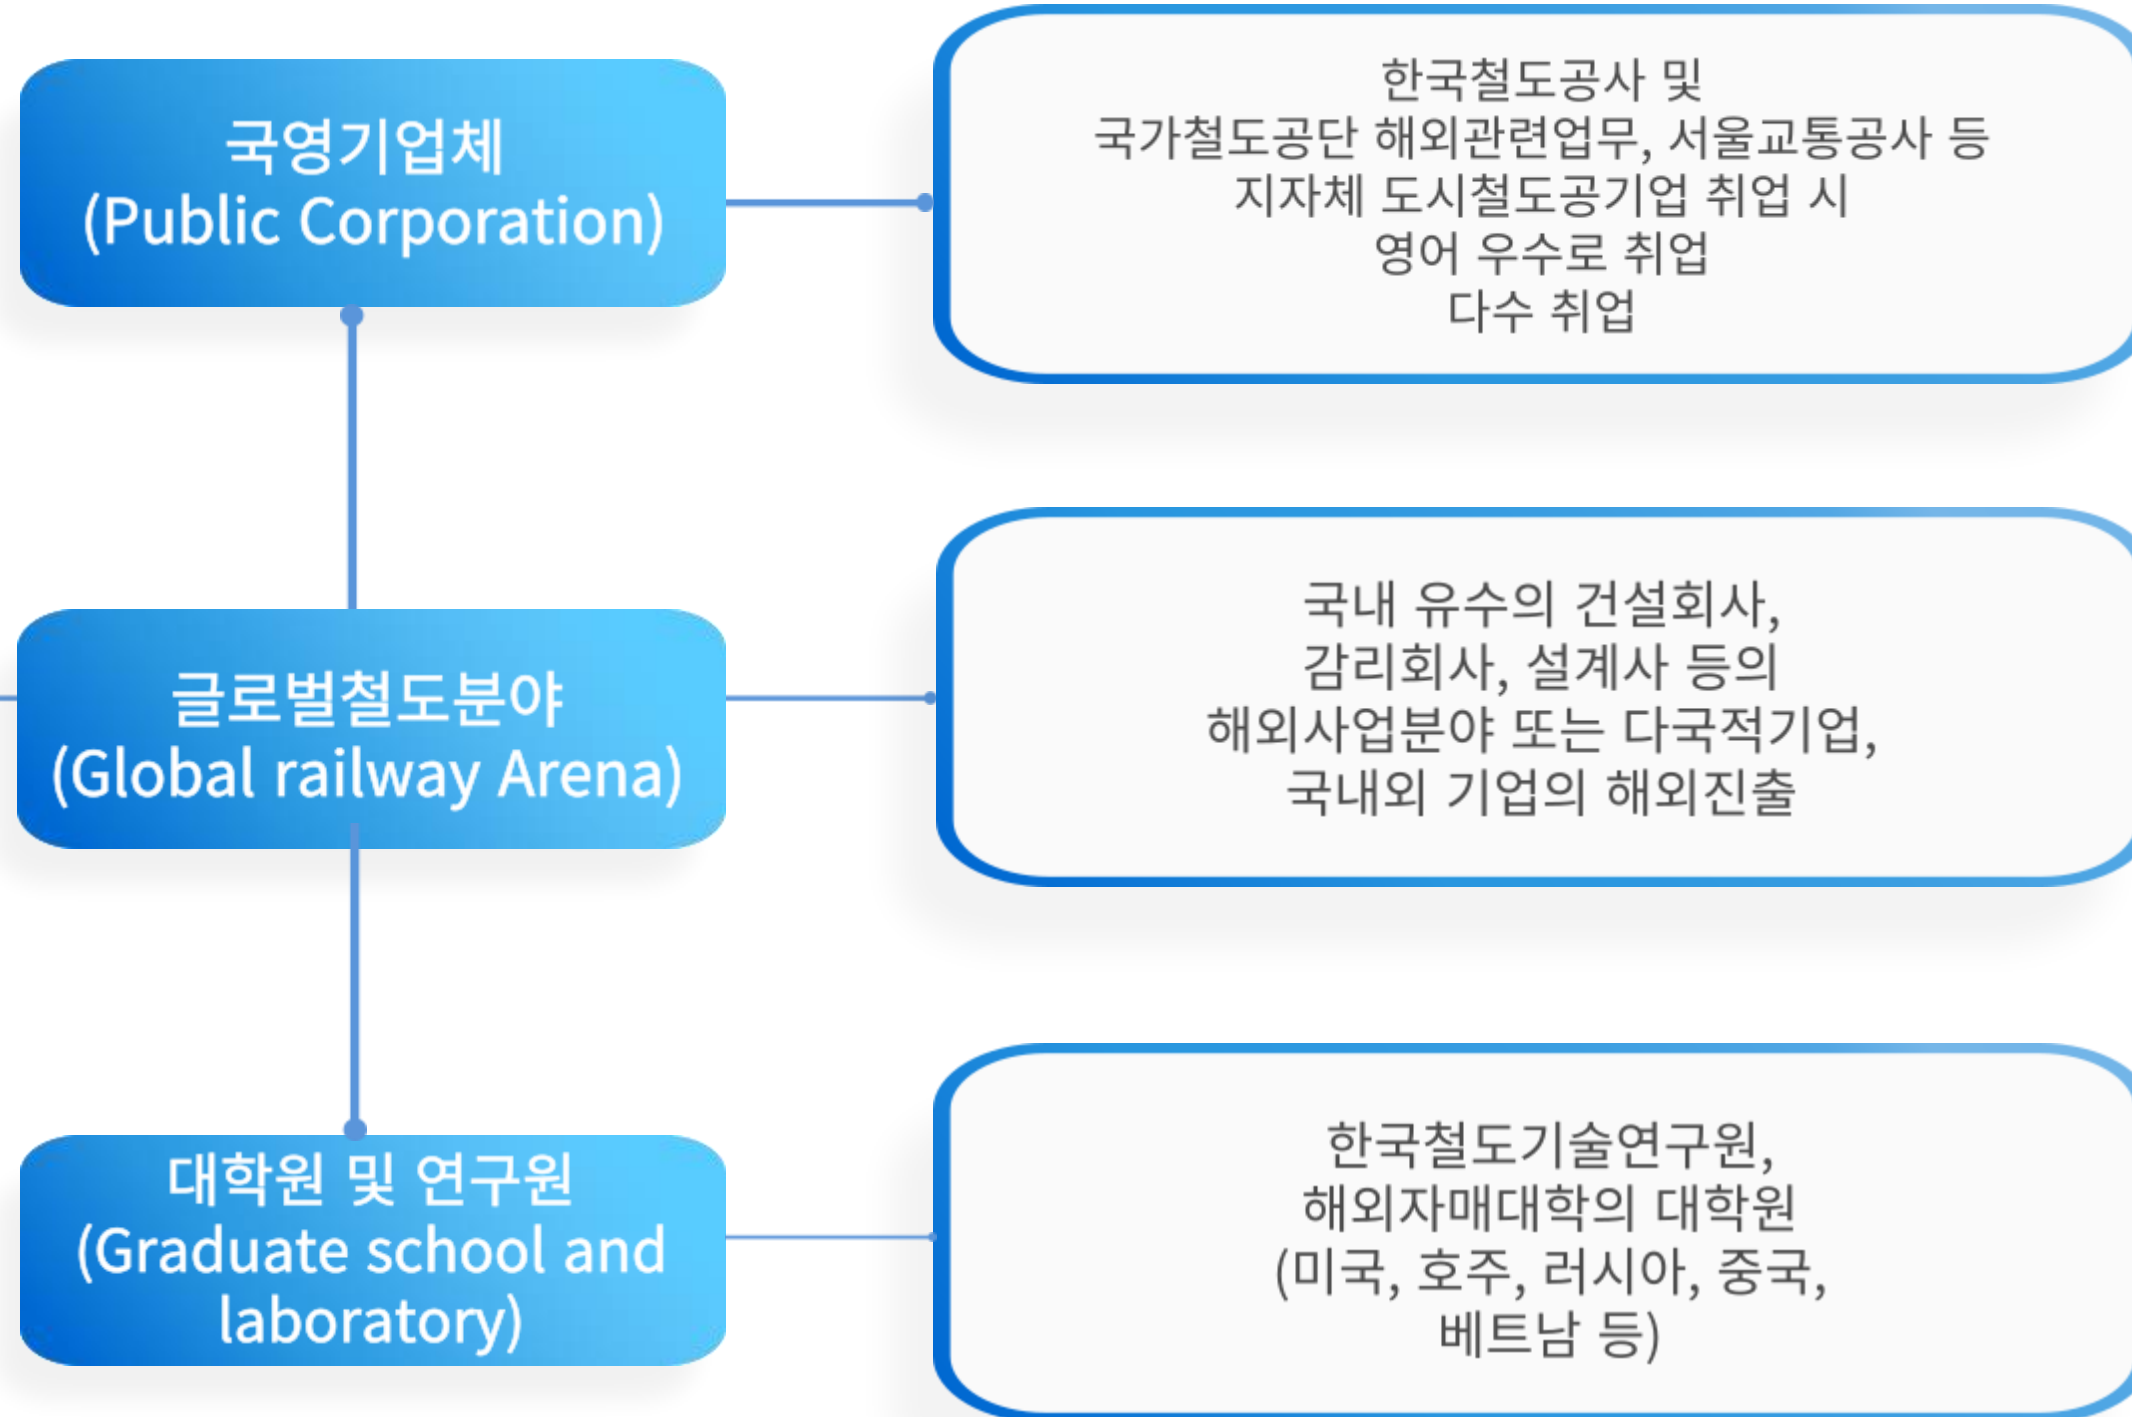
국영기업체
(Public Corporation)

한국철도공사 및
국가철도공단 해외관련업무, 서울교통공사 등
지자체 도시철도공기업 취업 시
영어 우수로 취업
다수 취업

글로벌철도분야
(Global railway Arena)

국내 유수의 건설회사,
감리회사, 설계사 등의
해외사업분야 또는 다국적기업,
국내외 기업의 해외진출

대학원 및 연구원
(Graduate school and laboratory)

한국철도기술연구원,
해외자매대학의 대학원
(미국, 호주, 러시아, 중국,
베트남 등)